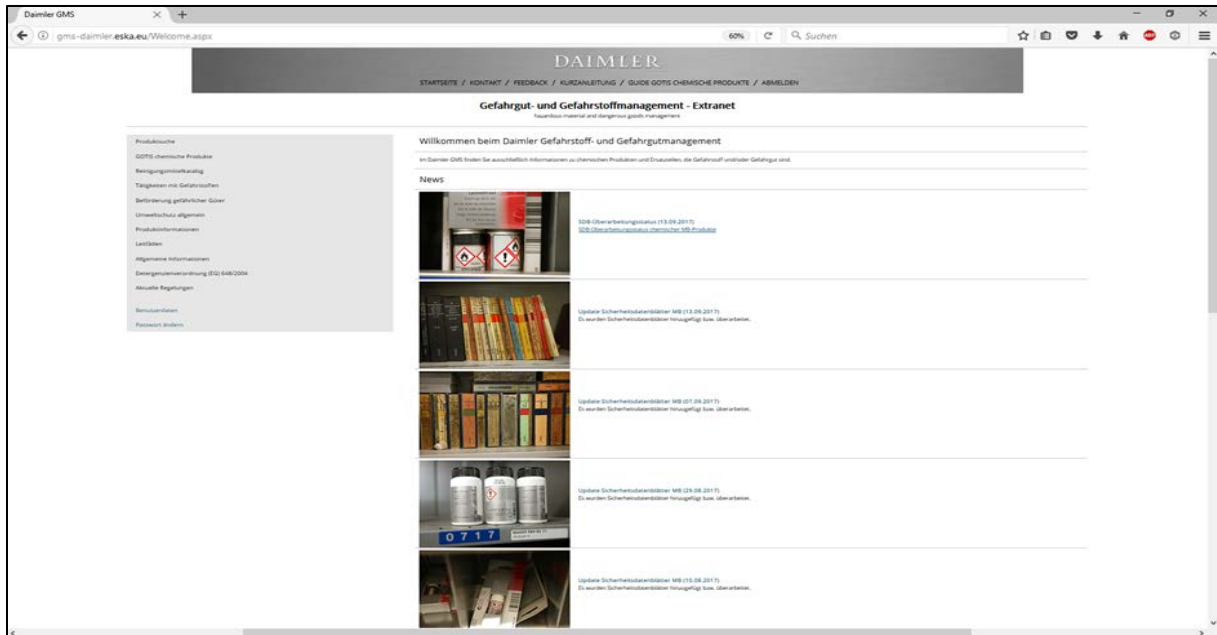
Daimler GMS

gms-daimler.eska.eu/Welcome.aspx

60%

Suchen

DAIMLER

STARTSEITE / KONTAKT / FEEDBACK / KURZANLEITUNG / GUIDE GOTIS CHEMISCHE PRODUKTE / ABMELDEN

Gefahrgut- und Gefahrstoffmanagement - Extranet

hazardous material and dangerous goods management

Produktsuche

GOTIS chemische Produkte

Reinigungsmittelkatalog

Tätigkeiten mit Gefahrstoffen

Beförderung gefährlicher Güter

Umweltschutz allgemein

Produktinformationen

Leitfäden

Allgemeine Informationen

Detergenzienverordnung (EG) 648/2004

Aktuelle Regelungen

Benutzerdaten

Passwort ändern

Willkommen beim Daimler Gefahrstoff- und Gefahrgutmanagement

Im Daimler GMS finden Sie ausschließlich Informationen zu chemischen Produkten und Ersatzteilen, die Gefahrstoff und/oder Gefahrgut sind.

News

SDB-Überarbeitungsstatus (13.09.2017)
SDB-Überarbeitungsstatus chemischer MB-Produkte

Update Sicherheitsdatenblätter MB (13.09.2017)
Es wurden Sicherheitsdatenblätter hinzugefügt bzw. überarbeitet.

Update Sicherheitsdatenblätter MB (07.09.2017)
Es wurden Sicherheitsdatenblätter hinzugefügt bzw. überarbeitet.

0717

Update Sicherheitsdatenblätter MB (29.08.2017)
Es wurden Sicherheitsdatenblätter hinzugefügt bzw. überarbeitet.

Update Sicherheitsdatenblätter MB (10.08.2017)
Es wurden Sicherheitsdatenblätter hinzugefügt bzw. überarbeitet.